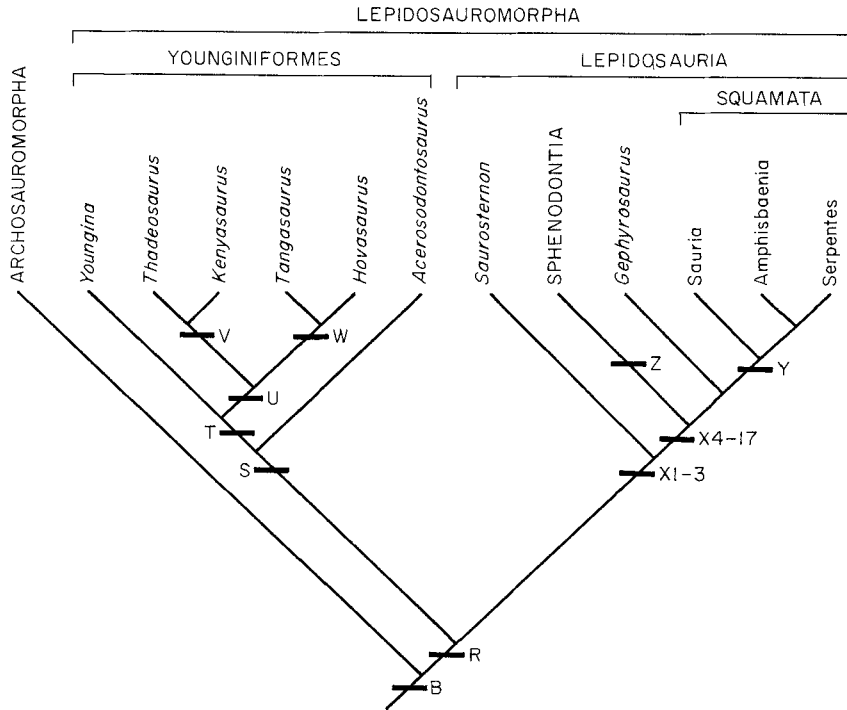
LEPIDOSAUROMORPHA

YOUNGINIFORMES

LEPIDOSAURIA

SQUAMATA

ARCHOSAUROMORPHA

Youngina

Thadeosaurus

Kenyasaurus

Tangasaurus

Hovasaurus

Acerosodontosaurus

Saurosternon

SPHENODONTIA

Gephyrosaurus

Sauria

Amphisbaenia

Serpentes

V

W

U

T

S

Z

Y

X4-17

X1-3

R

B